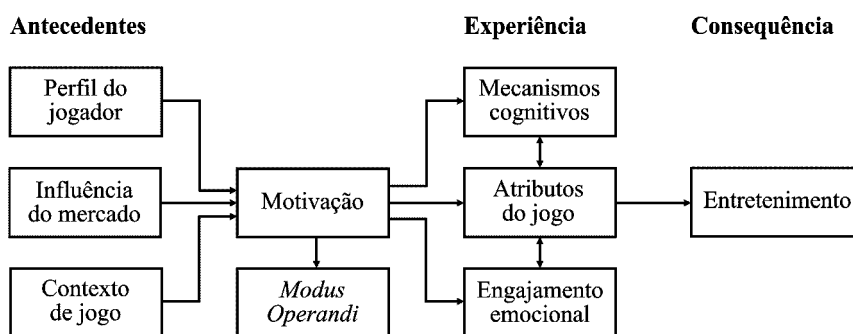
Antecedentes

Experiência

Consequência

Perfil do jogador

Influência do mercado

Contexto de jogo

Motivação

Modus Operandi

Mecanismos cognitivos

Atributos do jogo

Engajamento emocional

Entretenimento